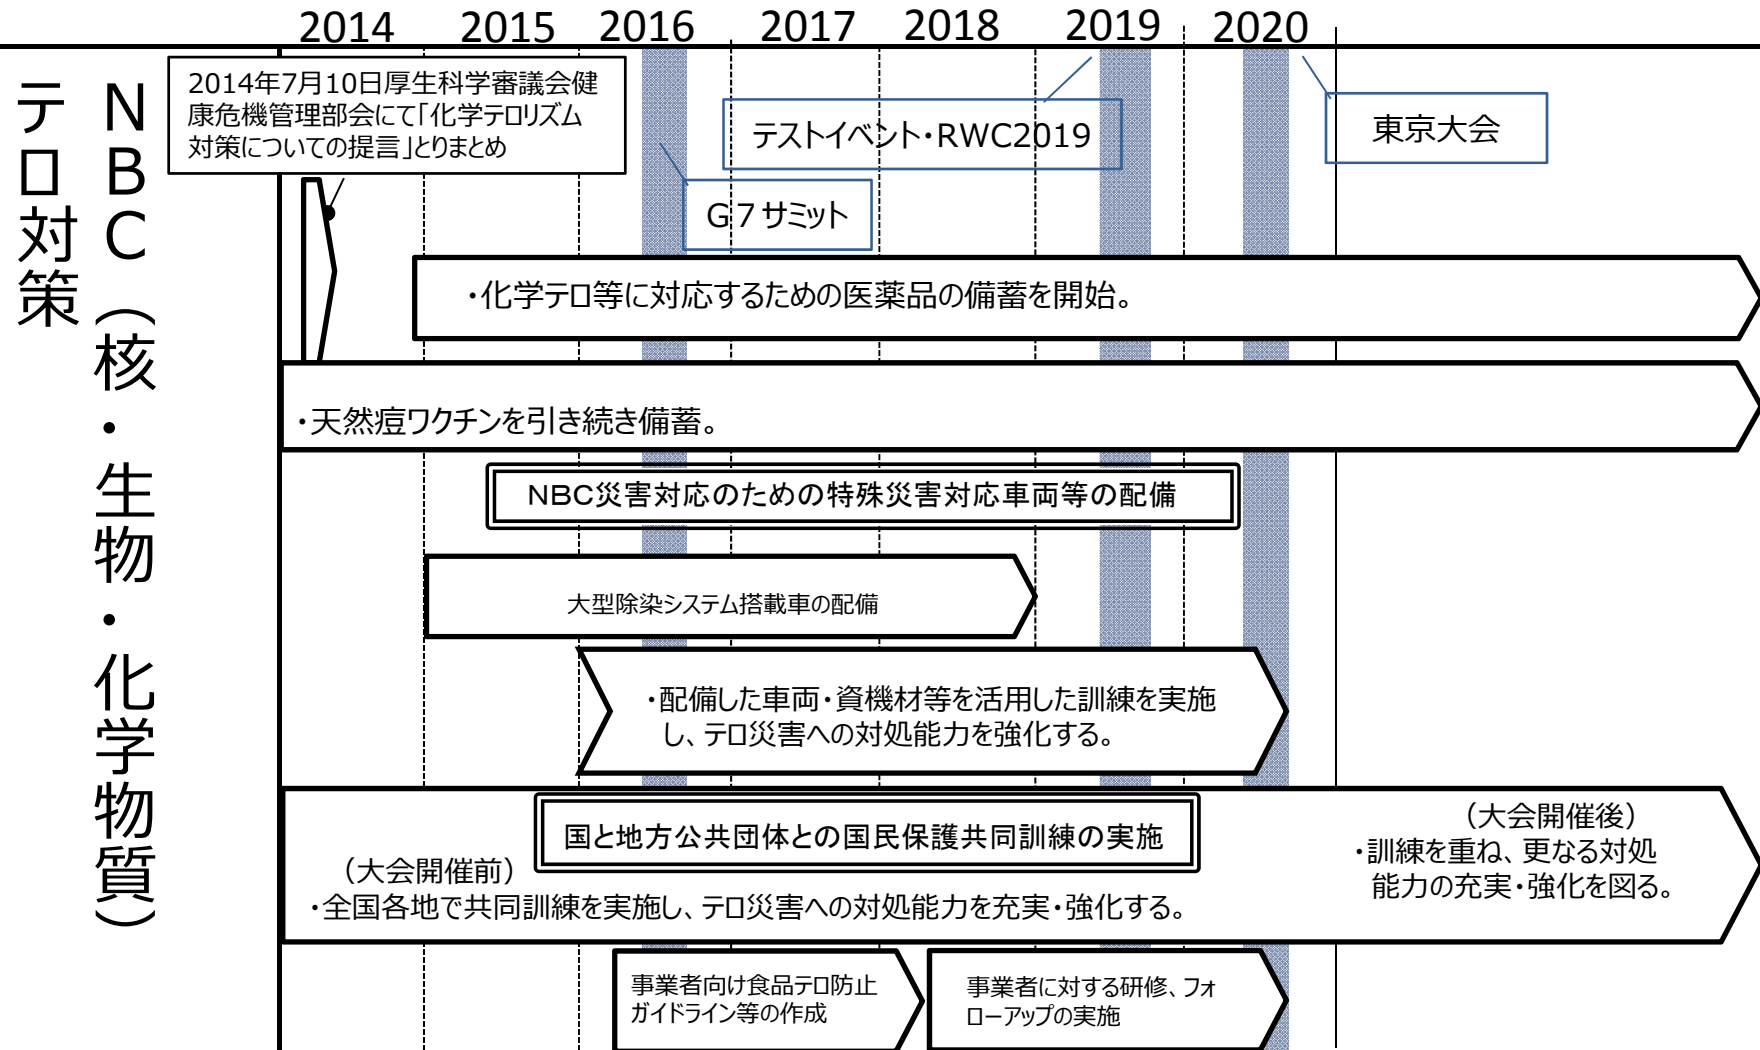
2014 2015 2016 2017 2018 2019 2020

テロ対策

NBC（核・生物・化学物質）

2014年7月10日厚生科学審議会健康危機管理部会にて「化学テロリズム対策についての提言」とりまとめ

テストイベント・RWC2019

東京大会

G7サミット

・化学テロ等に対応するための医薬品の備蓄を開始。

・天然痘ワクチンを引き続き備蓄。

NBC災害対応のための特殊災害対応車両等の配備

大型除染システム搭載車の配備

・配備した車両・資機材等を活用した訓練を実施し、テロ災害への対処能力を強化する。

国と地方公共団体との国民保護共同訓練の実施

（大会開催前）
・全国各地で共同訓練を実施し、テロ災害への対処能力を充実・強化する。

（大会開催後）
・訓練を重ね、更なる対処能力の充実・強化を図る。

事業者向け食品テロ防止ガイドライン等の作成

事業者に対する研修、フォローアップの実施